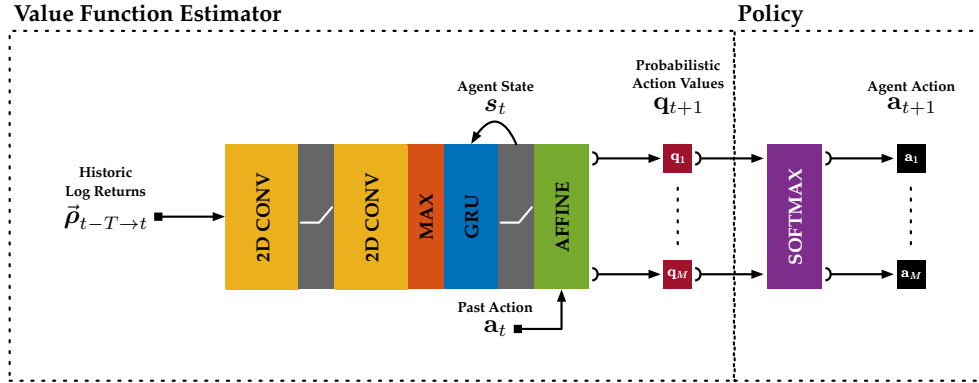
Value Function Estimator

Policy

Agent State
$\boldsymbol{s}_t$

Probabilistic Action Values
$\mathbf{q}_{t+1}$

Agent Action
$\mathbf{a}_{t+1}$

Historic Log Returns
$\vec{\boldsymbol{\rho}}_{t-T \to t}$

2D CONV

2D CONV

MAX

GRU

AFFINE

$\mathbf{q}_1$

$\mathbf{q}_M$

SOFTMAX

$\mathbf{a}_1$

$\mathbf{a}_M$

Past Action
$\mathbf{a}_t$